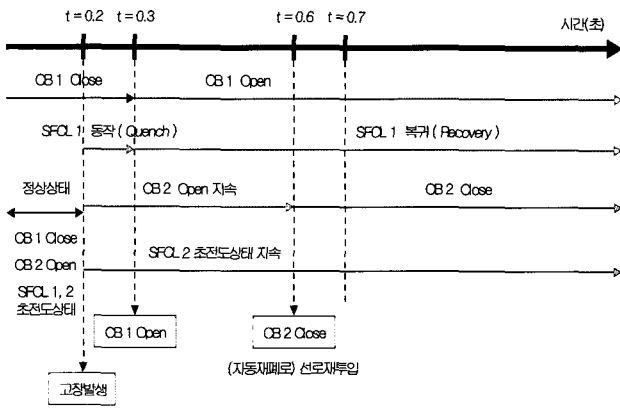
t = 0.2 t = 0.3 t = 0.6 t = 0.7 시간(초)

CB 1 Close CB 1 Open

SFCL 1 동작 ( Quench ) SFCL 1 복귀 ( Recovery )

정상상태 CB 2 Open 지속 CB 2 Close

CB 1 Close

CB 2 Open SFCL 2 초전도상태 지속

SFCL 1, 2 초전도상태

CB 1 Open

CB 2 Close

(자동재폐로) 선로재투입

고장발생